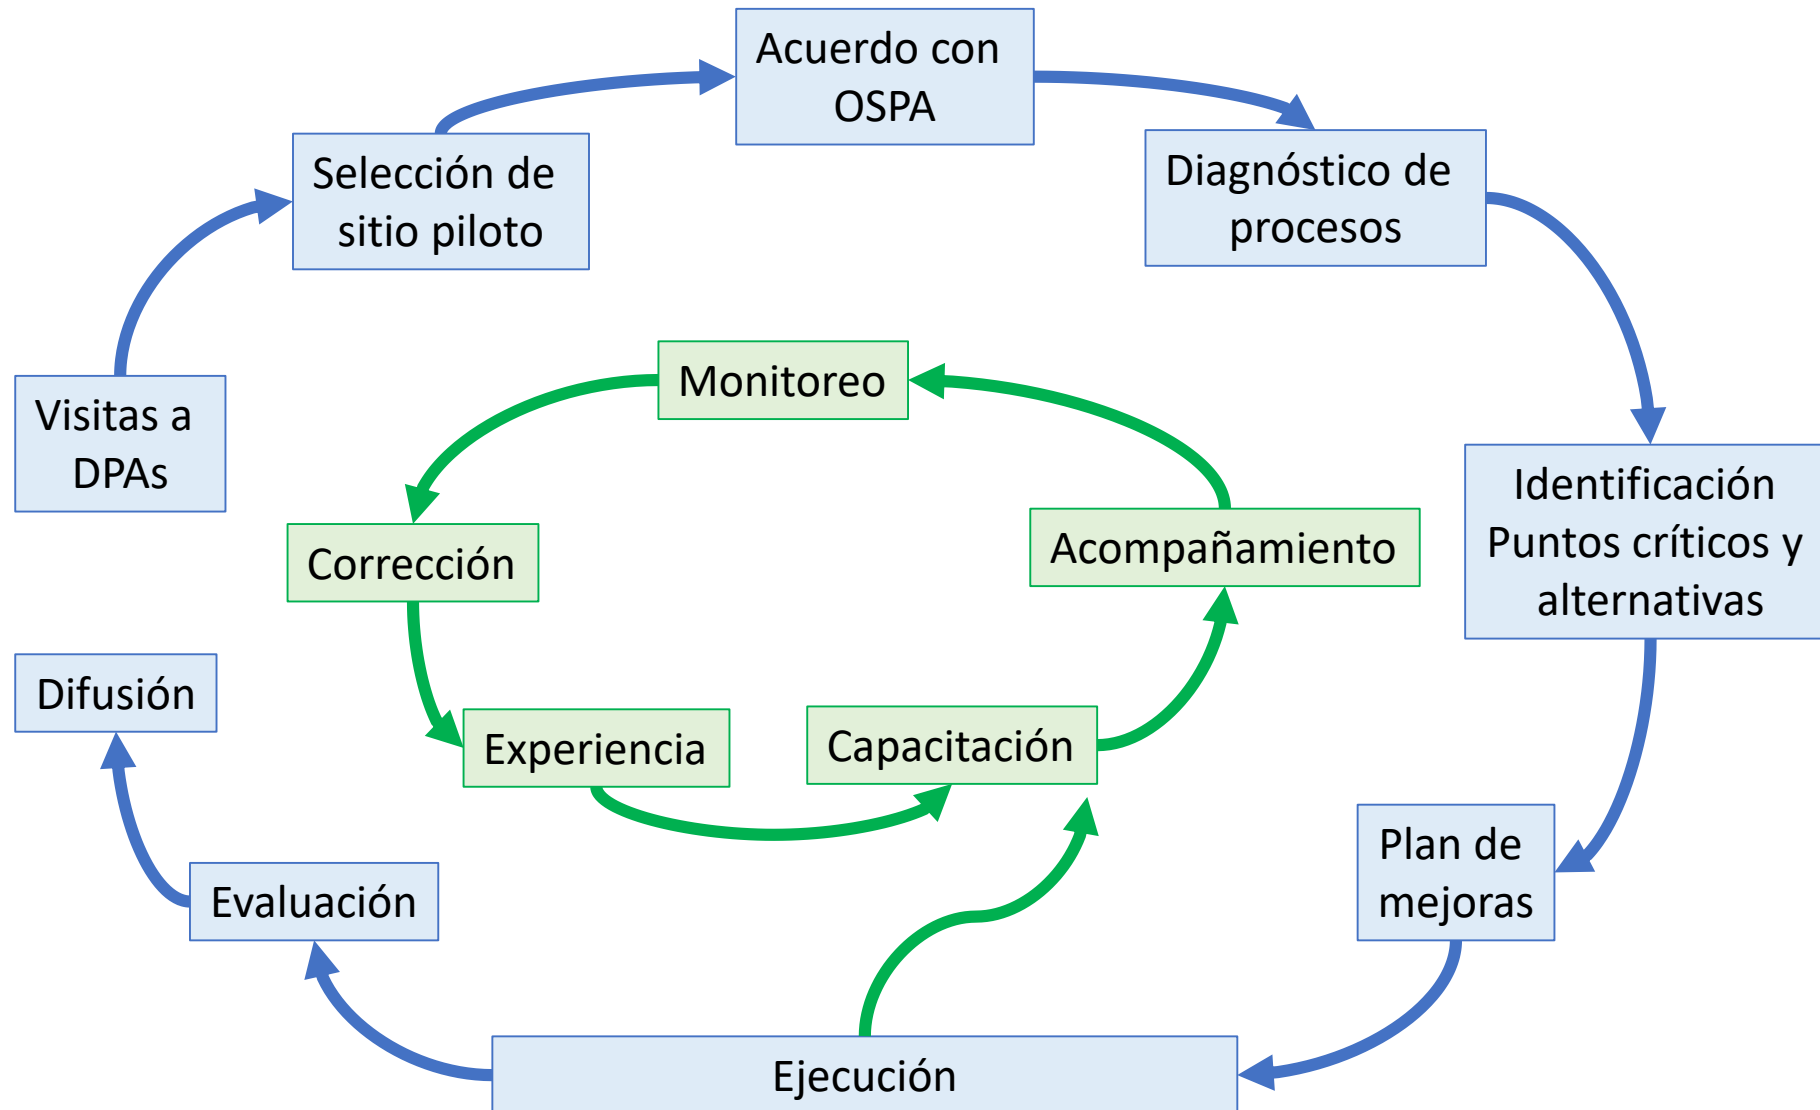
Acuerdo con OSPA

Diagnóstico de procesos

Identificación Puntos críticos y alternativas

Plan de mejoras

Ejecución

Evaluación

Difusión

Visitas a DPAs

Selección de sitio piloto

Monitoreo

Acompañamiento

Capacitación

Experiencia

Corrección